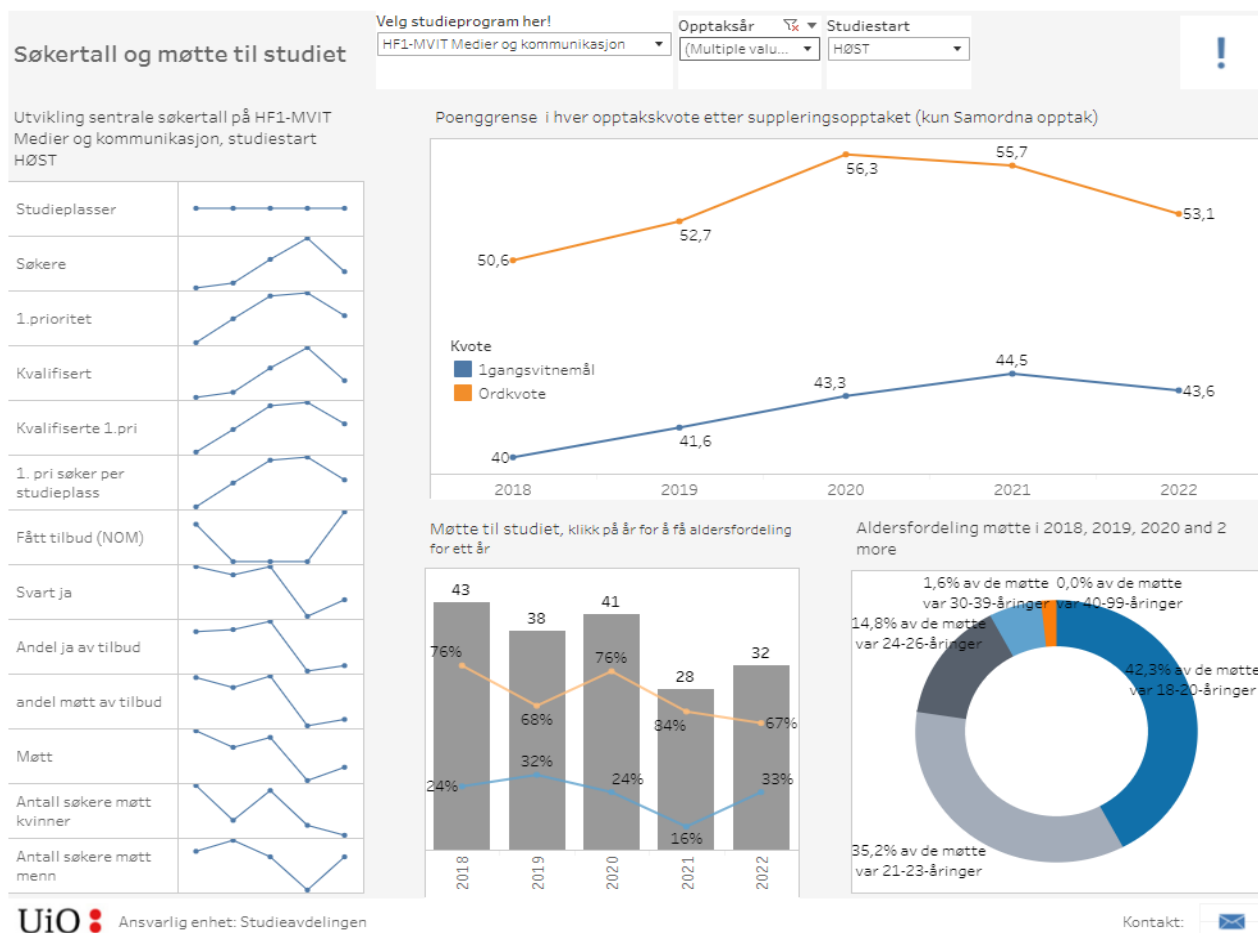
Søkertall og møtte til studiet

Velg studieprogram her!
HF1-MVIT Medier og kommunikasjon

Opptaksår
(Multiple valu...

Studiestart
HØST

!

Utvikling sentrale søkertall på HF1-MVIT Medier og kommunikasjon, studiestart HØST

Studieplasser
Søkere
1.prioritet
Kvalifisert
Kvalifiserte 1.pri
1. pri søker per studieplass
Fått tilbud (NOM)
Svart ja
Andel ja av tilbud
andel møtt av tilbud
Møtt
Antall søkere møtt kvinner
Antall søkere møtt menn

Poenggrense i hver opptakskvote etter suppleringsopptaket (kun Samordna opptak)

50,6
52,7
56,3
55,7
53,1

Kvote
1gangsvitnemål
Ordkvote

40
41,6
43,3
44,5
43,6

2018
2019
2020
2021
2022

Møtte til studiet, klikk på år for å få aldersfordeling for ett år

43
38
41
28
32
76%
68%
76%
84%
67%
24%
32%
24%
16%
33%
2018
2019
2020
2021
2022

Aldersfordeling møtte i 2018, 2019, 2020 and 2 more

1,6% av de møtte var 30-39-åringer
0,0% av de møtte var 40-99-åringer
14,8% av de møtte var 24-26-åringer
42,3% av de møtte var 18-20-åringer
35,2% av de møtte var 21-23-åringer

UiO
Ansvarlig enhet: Studieavdelingen

Kontakt: